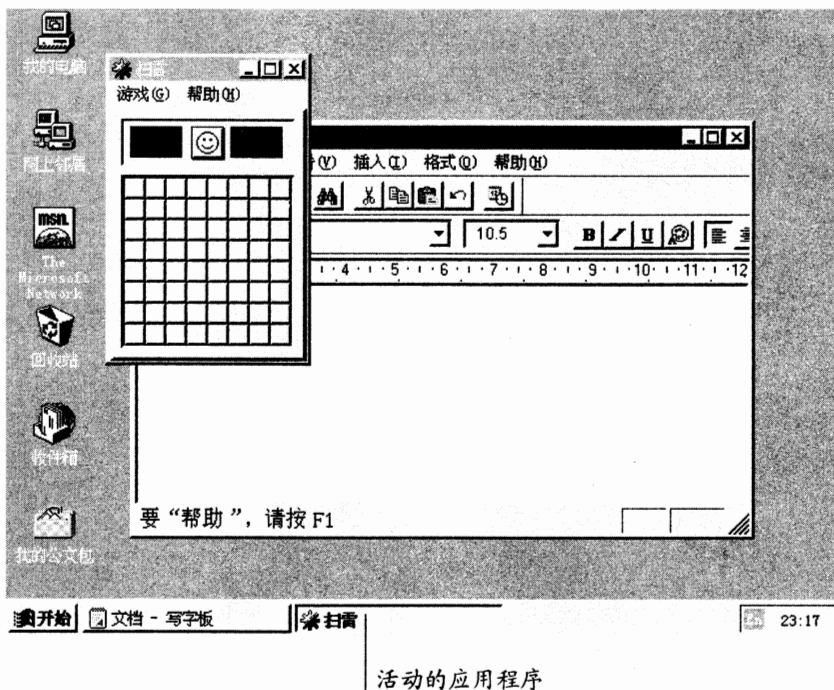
我的电脑
扫雷
游戏(G) 帮助(H)
网上邻居
msn.
The Microsoft Network
回收站
收件箱
我的公文包
(V) 插入(I) 格式(O) 帮助(H)
10.5
B I U
4 · 5 · 6 · 7 · 8 · 9 · 10 · 11 · 12
要“帮助”，请按 F1
开始 文档 - 写字板 扫雷 23:17
活动的应用程序